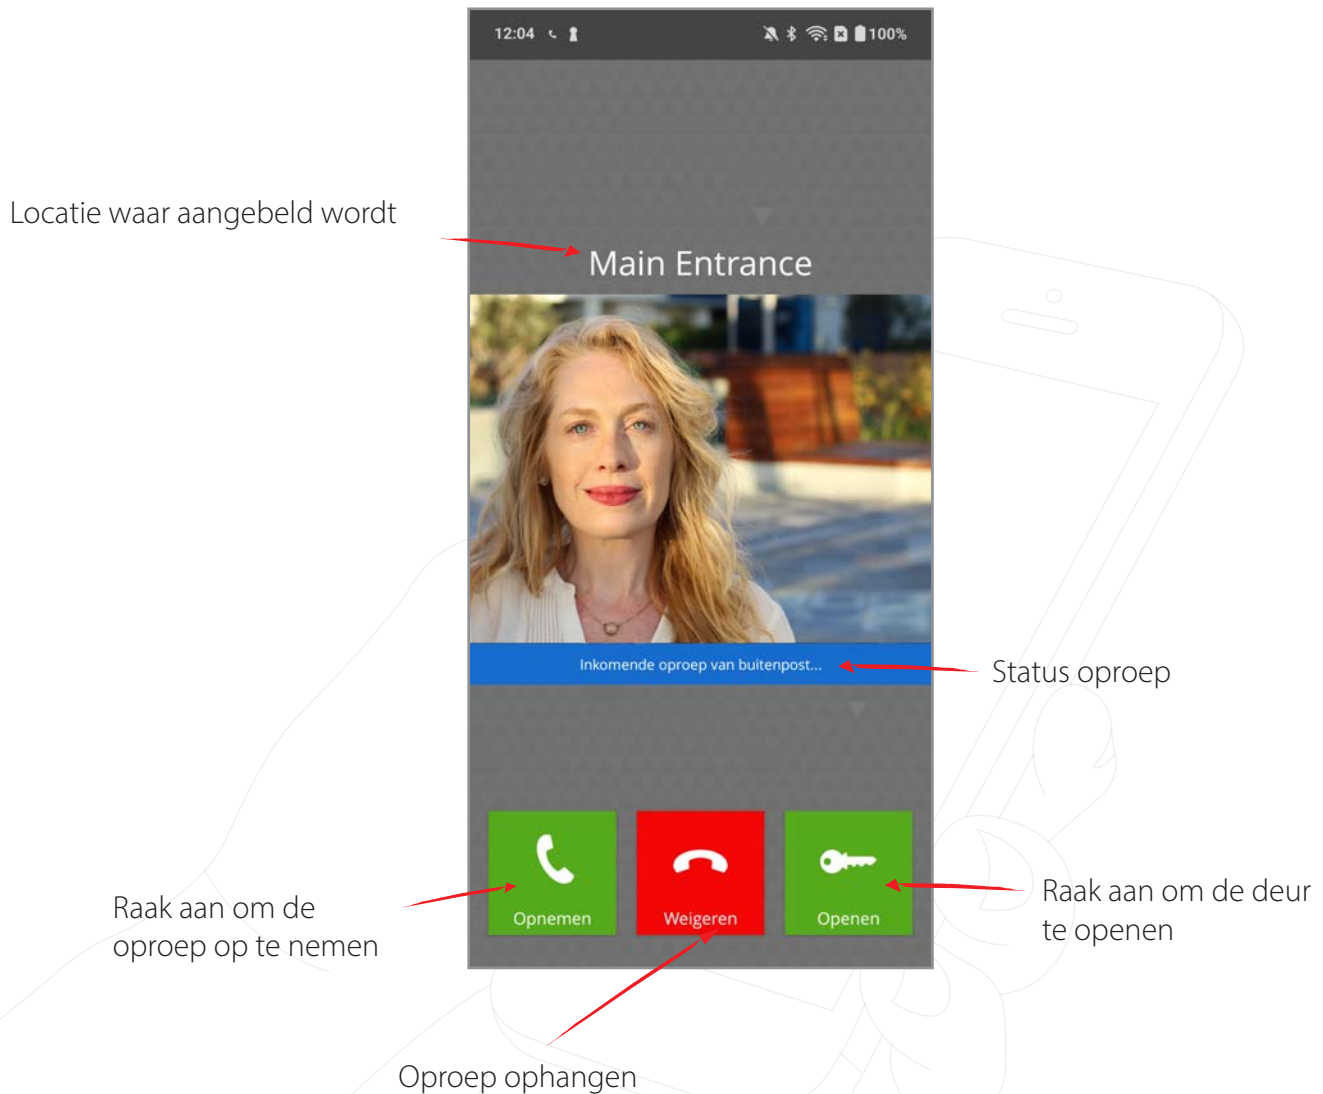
12:04

100%

Locatie waar aangebeld wordt

Main Entrance

Inkomende oproep van buitenpost...

Status oproep

Opnemen

Weigeren

Openen

Raak aan om de oproep op te nemen

Raak aan om de deur te openen

Oproep ophangen